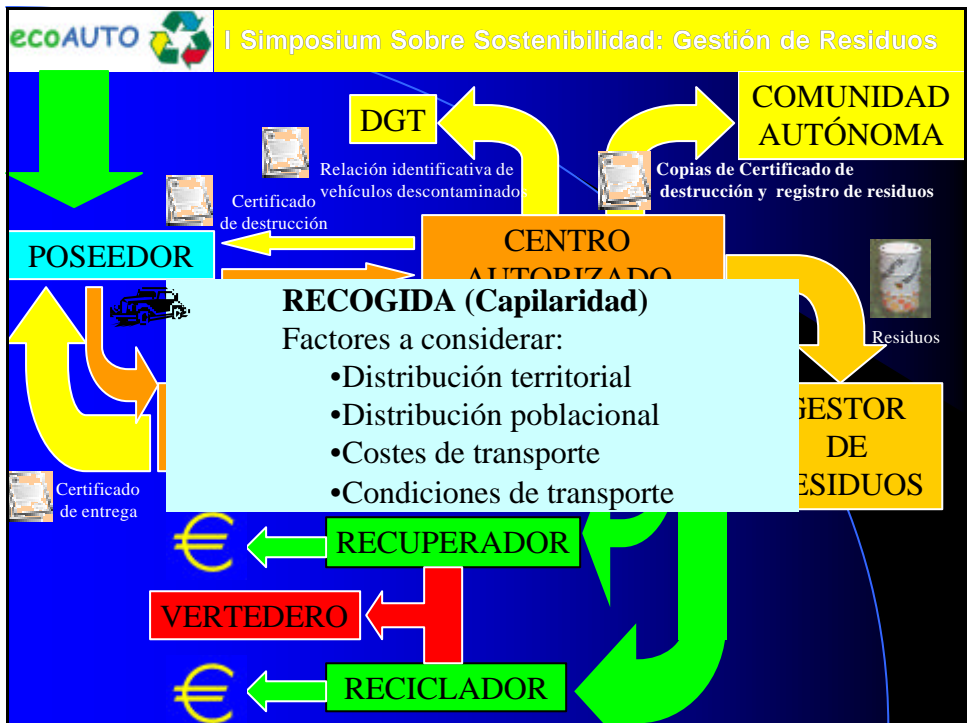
ecoAUTO

I Simposium Sobre Sostenibilidad: Gestión de Residuos

DGT

COMUNIDAD AUTÓNOMA

Relación identificativa de vehículos descontaminados

Copias de Certificado de destrucción y registro de residuos

Certificado de destrucción

POSEEDOR

CENTRO AUTORIZADO

Residuos

RECOGIDA (Capilaridad)

Factores a considerar:

•Distribución territorial

•Distribución poblacional

•Costes de transporte

•Condiciones de transporte

GESTOR DE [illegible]ESIDUOS

Certificado de entrega

€

RECUPERADOR

VERTEDERO

€

RECICLADOR